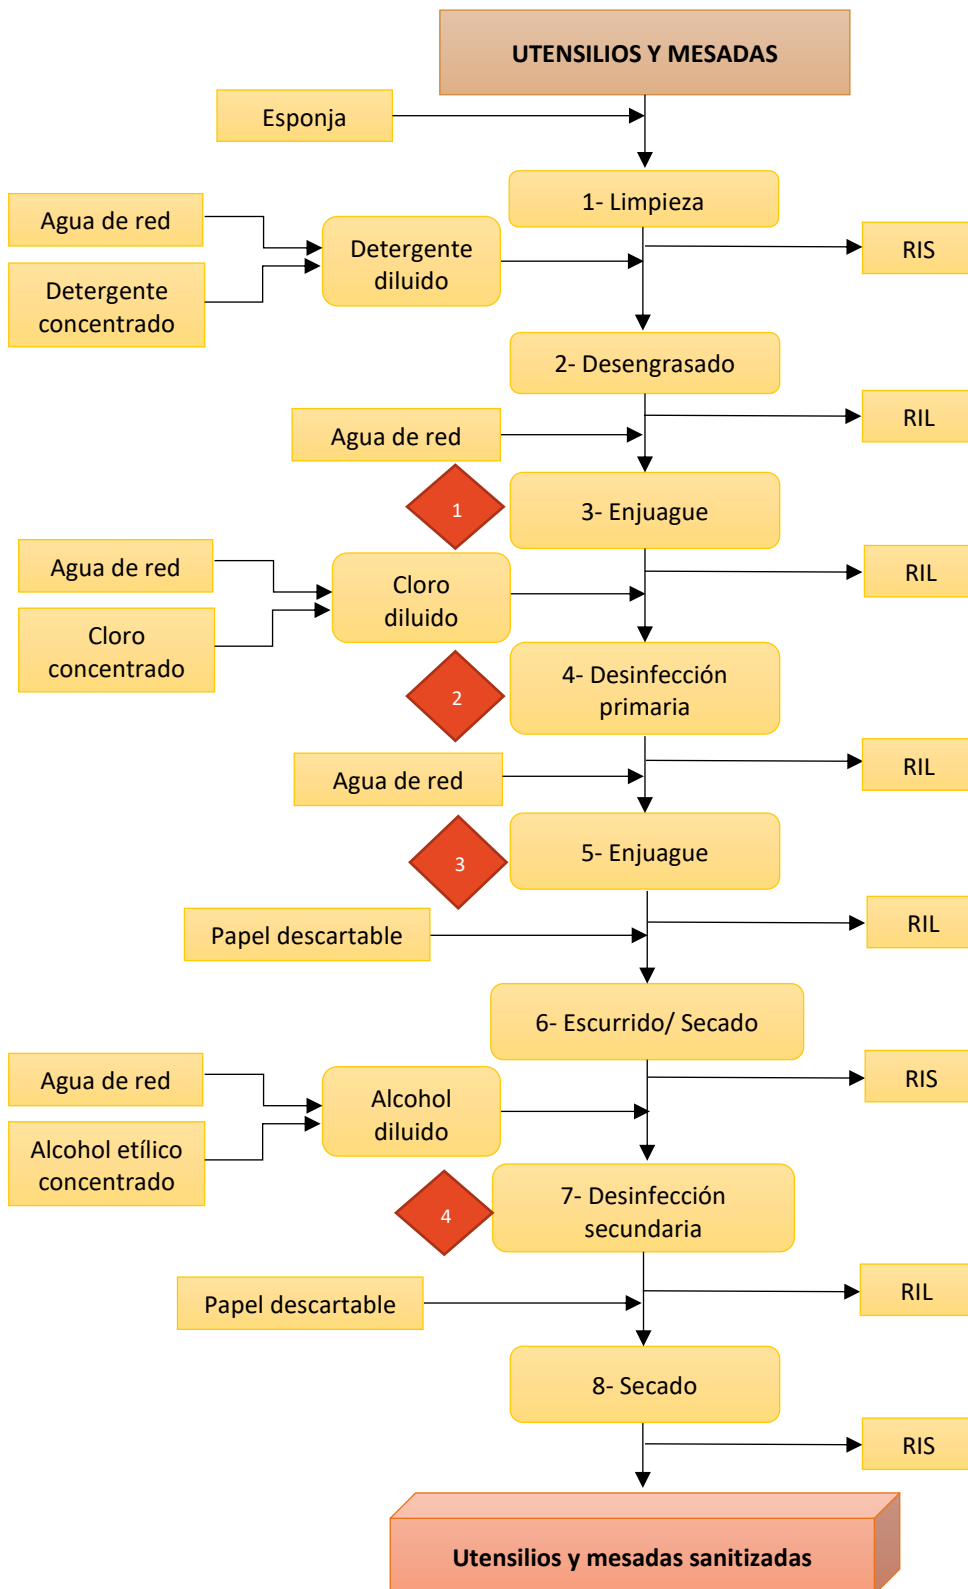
UTENSILIOS Y MESADAS

Esponja

1- Limpieza

Agua de red

Detergente concentrado

Detergente diluido

RIS

2- Desengrasado

Agua de red

RIL

1

3- Enjuague

Agua de red

Cloro concentrado

Cloro diluido

RIL

2

4- Desinfección primaria

Agua de red

RIL

3

5- Enjuague

Papel descartable

RIL

6- Escurrido/ Secado

Agua de red

Alcohol etílico concentrado

Alcohol diluido

RIS

4

7- Desinfección secundaria

Papel descartable

RIL

8- Secado

RIS

Utensilios y mesadas sanitizadas